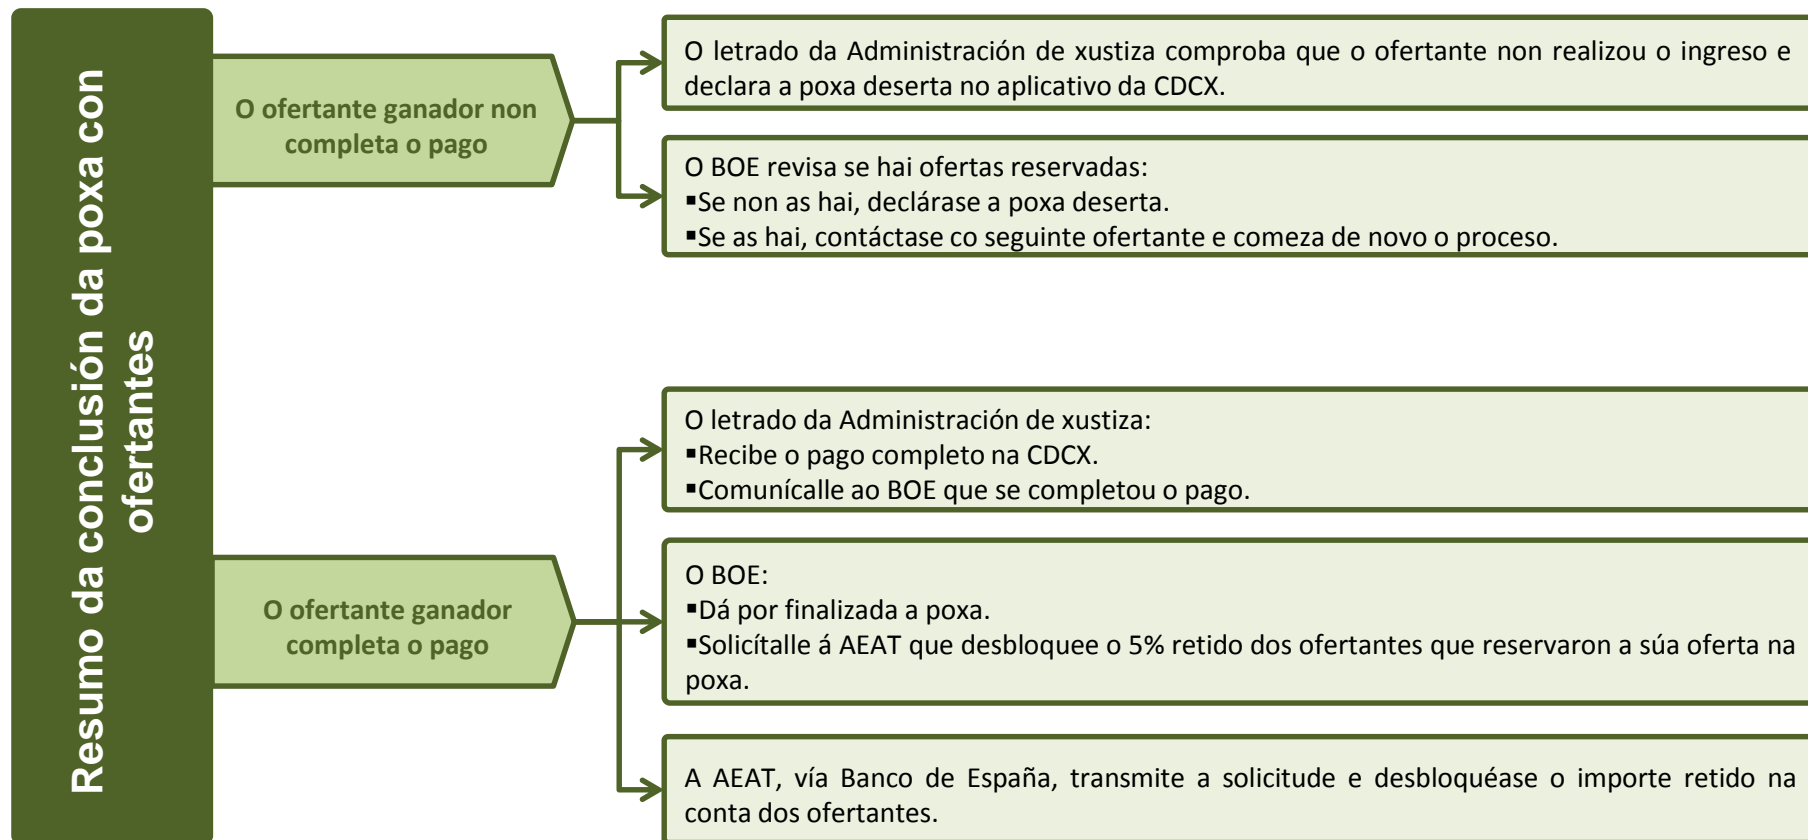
Resumo da conclusión da poxa con ofertantes

O ofertante ganador non completa o pago

O letrado da Administración de xustiza comproba que o ofertante non realizou o ingreso e declara a poxa deserta no aplicativo da CDCX.

O BOE revisa se hai ofertas reservadas:
▪Se non as hai, declárase a poxa deserta.
▪Se as hai, contáctase co seguinte ofertante e comeza de novo o proceso.

O ofertante ganador completa o pago

O letrado da Administración de xustiza:
▪Recibe o pago completo na CDCX.
▪Comunícalle ao BOE que se completou o pago.

O BOE:
▪Dá por finalizada a poxa.
▪Solicítalle á AEAT que desbloquee o 5% retido dos ofertantes que reservaron a súa oferta na poxa.

A AEAT, vía Banco de España, transmite a solicitude e desbloquéase o importe retido na conta dos ofertantes.